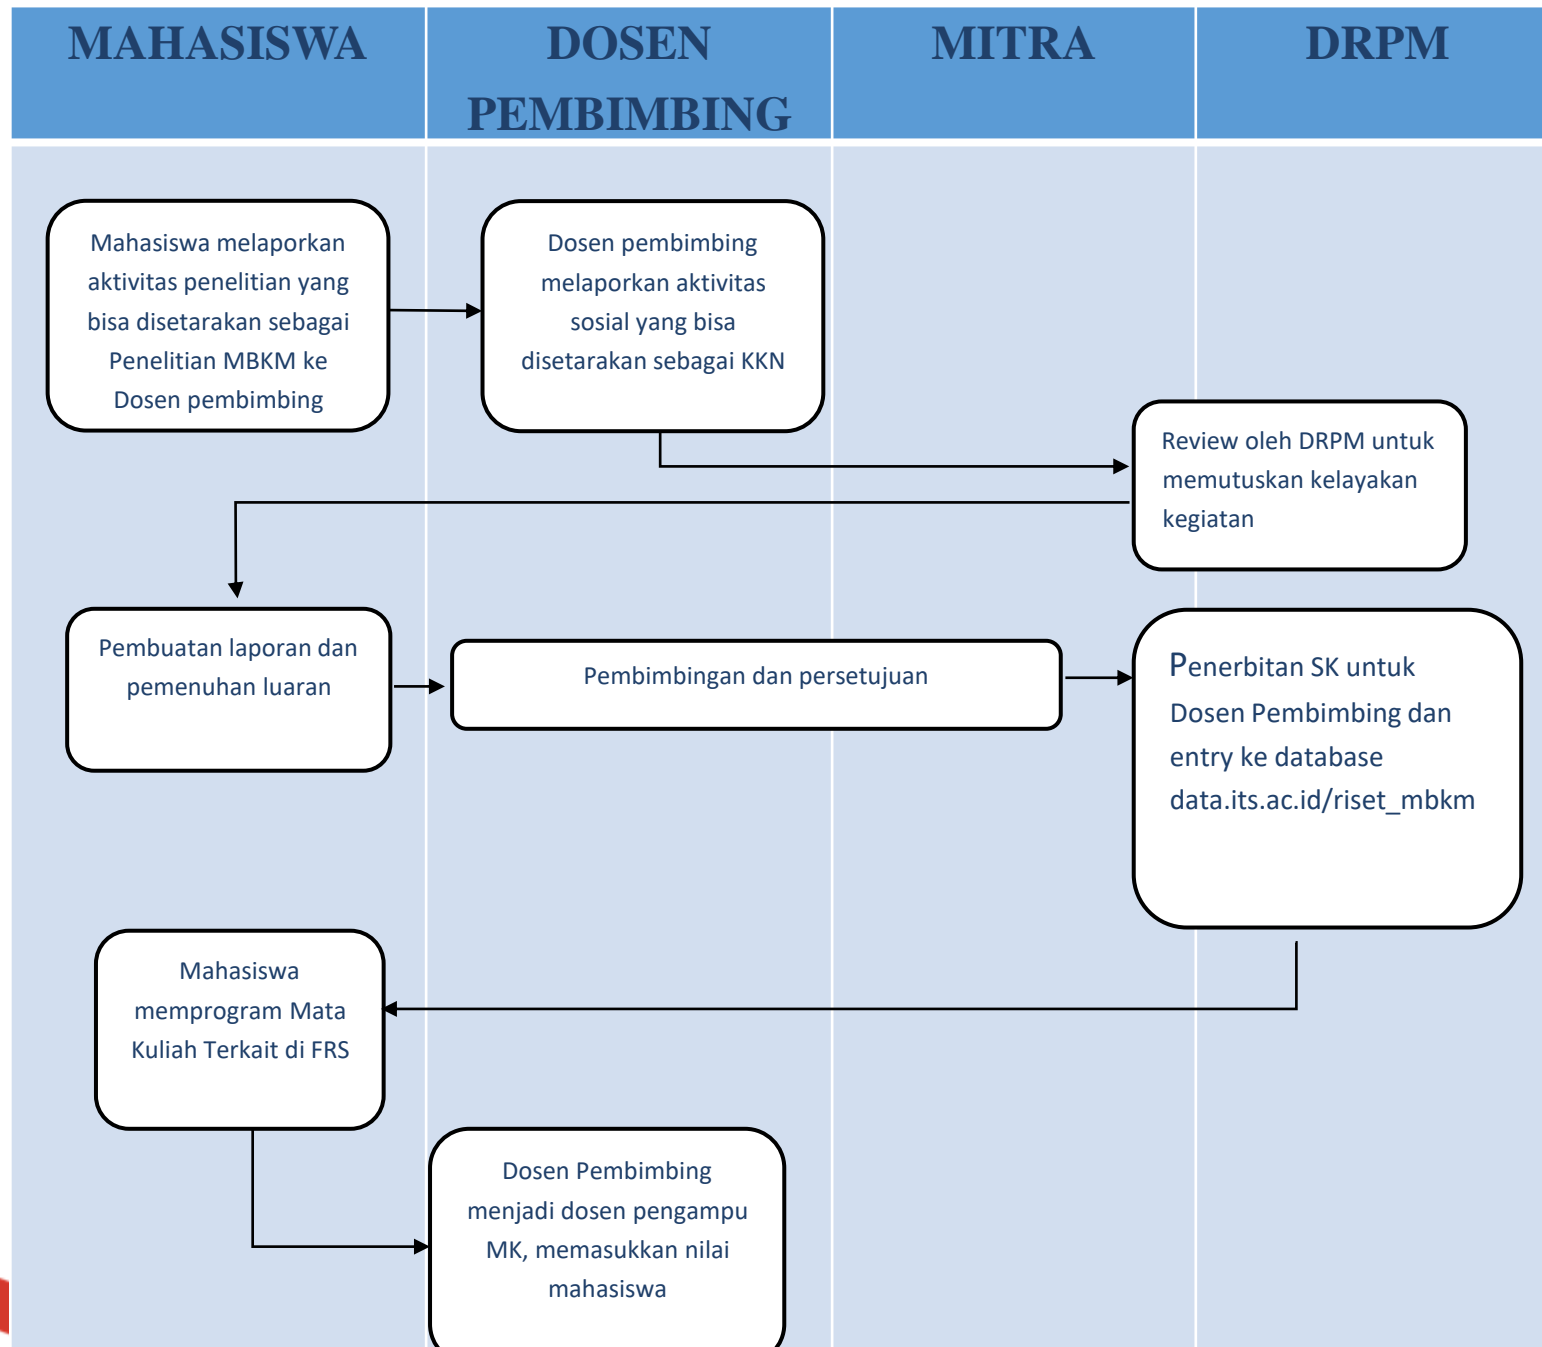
| MAHASISWA | DOSEN PEMBIMBING | MITRA | DRPM |
|---|---|---|---|

Mahasiswa melaporkan aktivitas penelitian yang bisa disetarakan sebagai Penelitian MBKM ke Dosen pembimbing

Dosen pembimbing melaporkan aktivitas sosial yang bisa disetarakan sebagai KKN

Review oleh DRPM untuk memutuskan kelayakan kegiatan

Pembuatan laporan dan pemenuhan luaran

Pembimbingan dan persetujuan

Penerbitan SK untuk Dosen Pembimbing dan entry ke database data.its.ac.id/riset_mbkm

Mahasiswa memprogram Mata Kuliah Terkait di FRS

Dosen Pembimbing menjadi dosen pengampu MK, memasukkan nilai mahasiswa